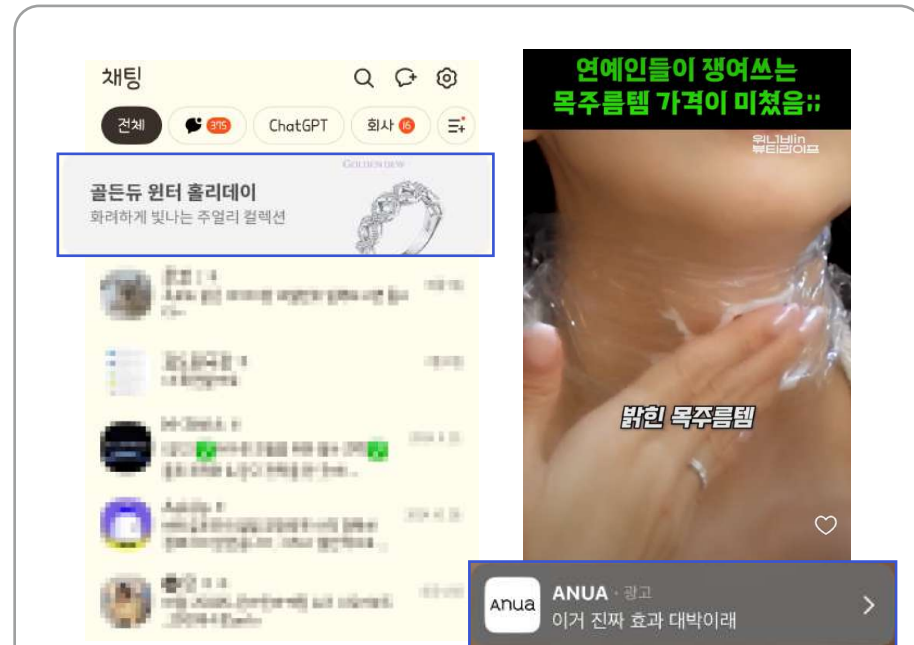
채팅

전체 375 ChatGPT 회사 16

GOLDENDEW

골든듀 윈터 홀리데이
화려하게 빛나는 주얼리 컬렉션

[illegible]

연예인들이 쟁여쓰는
목주름템 가격이 미쳤음;;

위니비in
뷰티라이프

밝힌 목주름템

Anua
ANUA · 광고
이거 진짜 효과 대박이래